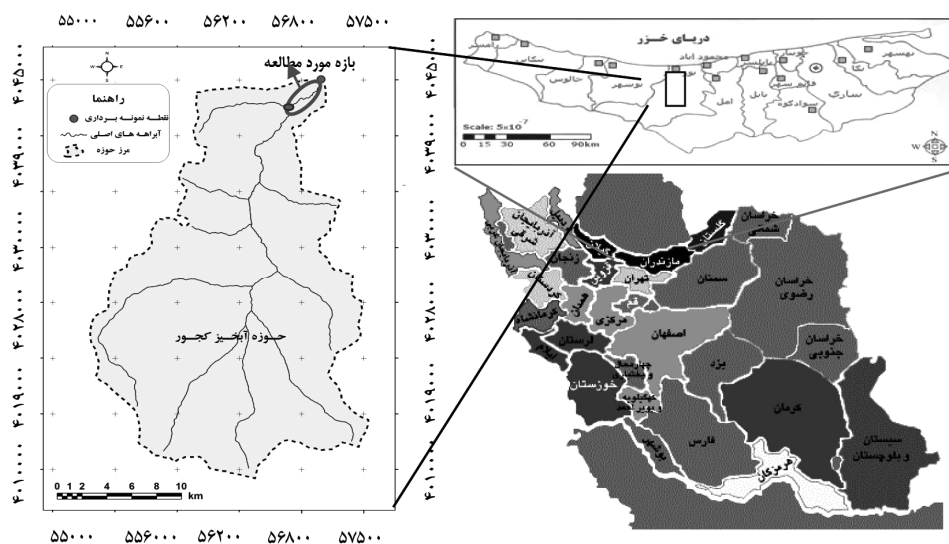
۵۵۰۰۰ ۵۵۶۰۰ ۵۶۲۰۰ ۵۶۸۰۰ ۵۷۵۰۰

بازه مورد مطالعه

راهنما
نقطه نمونه برداری
آبراهه های اصلی
مرز حوزه

حوزه آبخیز کجور

0 1 2 4 6 8 10 km

۴۰۴۵۰۰۰ ۴۰۳۹۰۰۰ ۴۰۳۰۰۰۰ ۴۰۲۸۰۰۰ ۴۰۱۹۰۰۰ ۴۰۱۰۰۰۰

۵۵۰۰۰ ۵۵۶۰۰۰ ۵۶۲۰۰ ۵۶۸۰۰ ۵۷۵۰۰

دریای خزر
محمود اباد
نوشهر
چالوس
تنکابن
رامسر
بابلسر
نکا
بهشهر
ساری
بابل
آمل
قائم شهر
سوادکوه
Scale: 5×10$^{-7}$
0 15 30 60 90km

۴۰۴۵۰۰۰ ۴۰۳۹۰۰۰ ۴۰۳۰۰۰۰ ۴۰۲۸۰۰۰ ۴۰۱۹۰۰۰ ۴۰۱۰۰۰۰

خراسان شمالی
گلستان
مازندران
آذربایجان شرقی
زنجان
تهران
سمنان
خراسان رضوی
قم
مرکزی
همدان
کرمانشاه
اصفهان
لرستان
ایلام
خوزستان
یزد
خراسان جنوبی
چهارمحال و بختیاری
کهگیلویه و بویراحمد
فارس
کرمان
سیستان و بلوچستان
هرمزگان
بوشهر